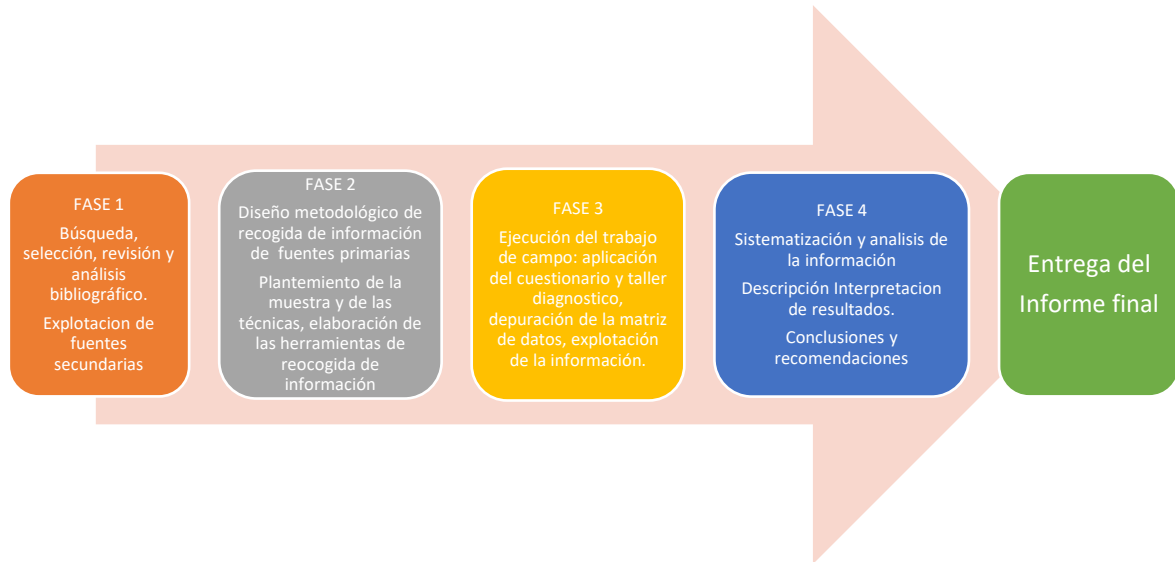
FASE 1

Búsqueda, selección, revisión y análisis bibliográfico.

Explotacion de fuentes secundarias

FASE 2

Diseño metodológico de recogida de información de fuentes primarias

Plantemiento de la muestra y de las técnicas, elaboración de las herramientas de reocogida de información

FASE 3

Ejecución del trabajo de campo: aplicación del cuestionario y taller diagnostico, depuración de la matriz de datos, explotación de la información.

FASE 4

Sistematización y analisis de la información

Descripción Interpretacion de resultados.

Conclusiones y recomendaciones

Entrega del Informe final